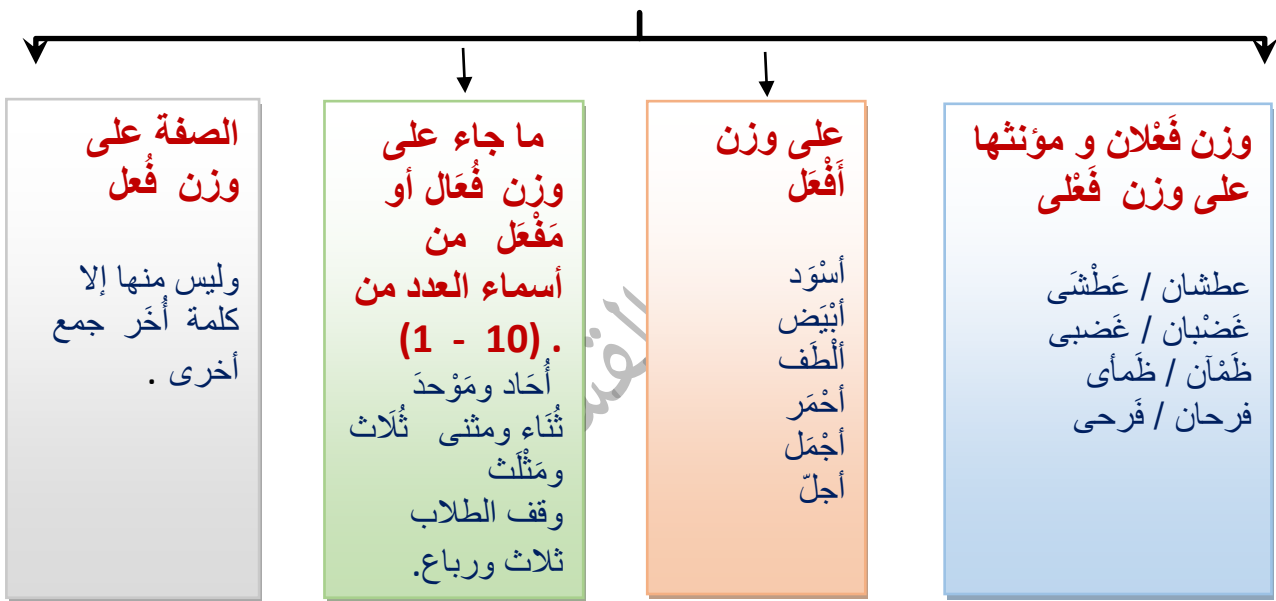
وزن فَعْلان و مؤنثها على وزن فَعْلى

عطشان / عَطْشَى
غَضْبان / غَضبى
ظَمْآن / ظَمأى
فرحان / فَرحى

على وزن أَفْعَل

أسْوَد
أبْيَض
ألْطَف
أحْمَر
أجْمَل
أجلّ

ما جاء على وزن فُعَال أو مَفْعَل من أسماء العدد من (10 - 1) .

أُحَاد ومَوْحدَ
ثُنَاء ومثنى ثُلاث ومَثْلَث
وقف الطلاب ثلاث ورباع.

الصفة على وزن فُعل

وليس منها إلا كلمة أُخَر جمع أخرى .